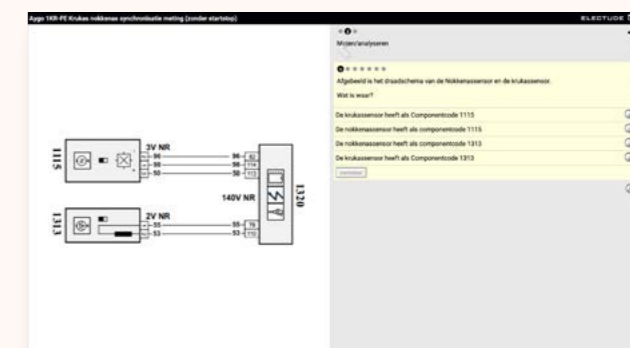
Aygo 1KR-FE Krukas nokkenas synchronisatie meting (zonder startstop)

ELECTUDE

Meten/analyseren

Afgebeeld is het draadschema van de Nokkenassensor en de krukassensor.

Wat is waar?

De krukassensor heeft als Componentcode 1115

De nokkenassensor heeft als componentcode 1115

De nokkenassensor heeft als componentcode 1313

De krukassensor heeft als Componentcode 1313

Antwoord

1115

3V NR

96

98

50

96

98

50

82

114

113

1320

140V NR

1313

2V NR

55

53

55

53

78

110